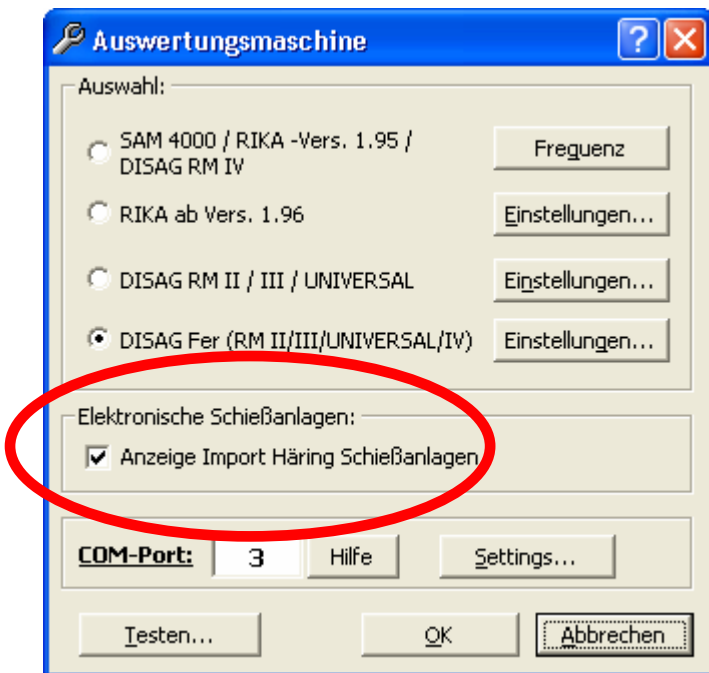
Auswertungsmaschine

?

Auswahl:

SAM 4000 / RIKA -Vers. 1.95 / DISAG RM IV

Frequenz

RIKA ab Vers. 1.96

Einstellungen...

DISAG RM II / III / UNIVERSAL

Einstellungen...

DISAG Fer (RM II/III/UNIVERSAL/IV)

Einstellungen...

Elektronische Schießanlagen:

Anzeige Import Häring Schießanlagen

COM-Port: 3

Hilfe

Settings...

Testen...

OK

Abbrechen